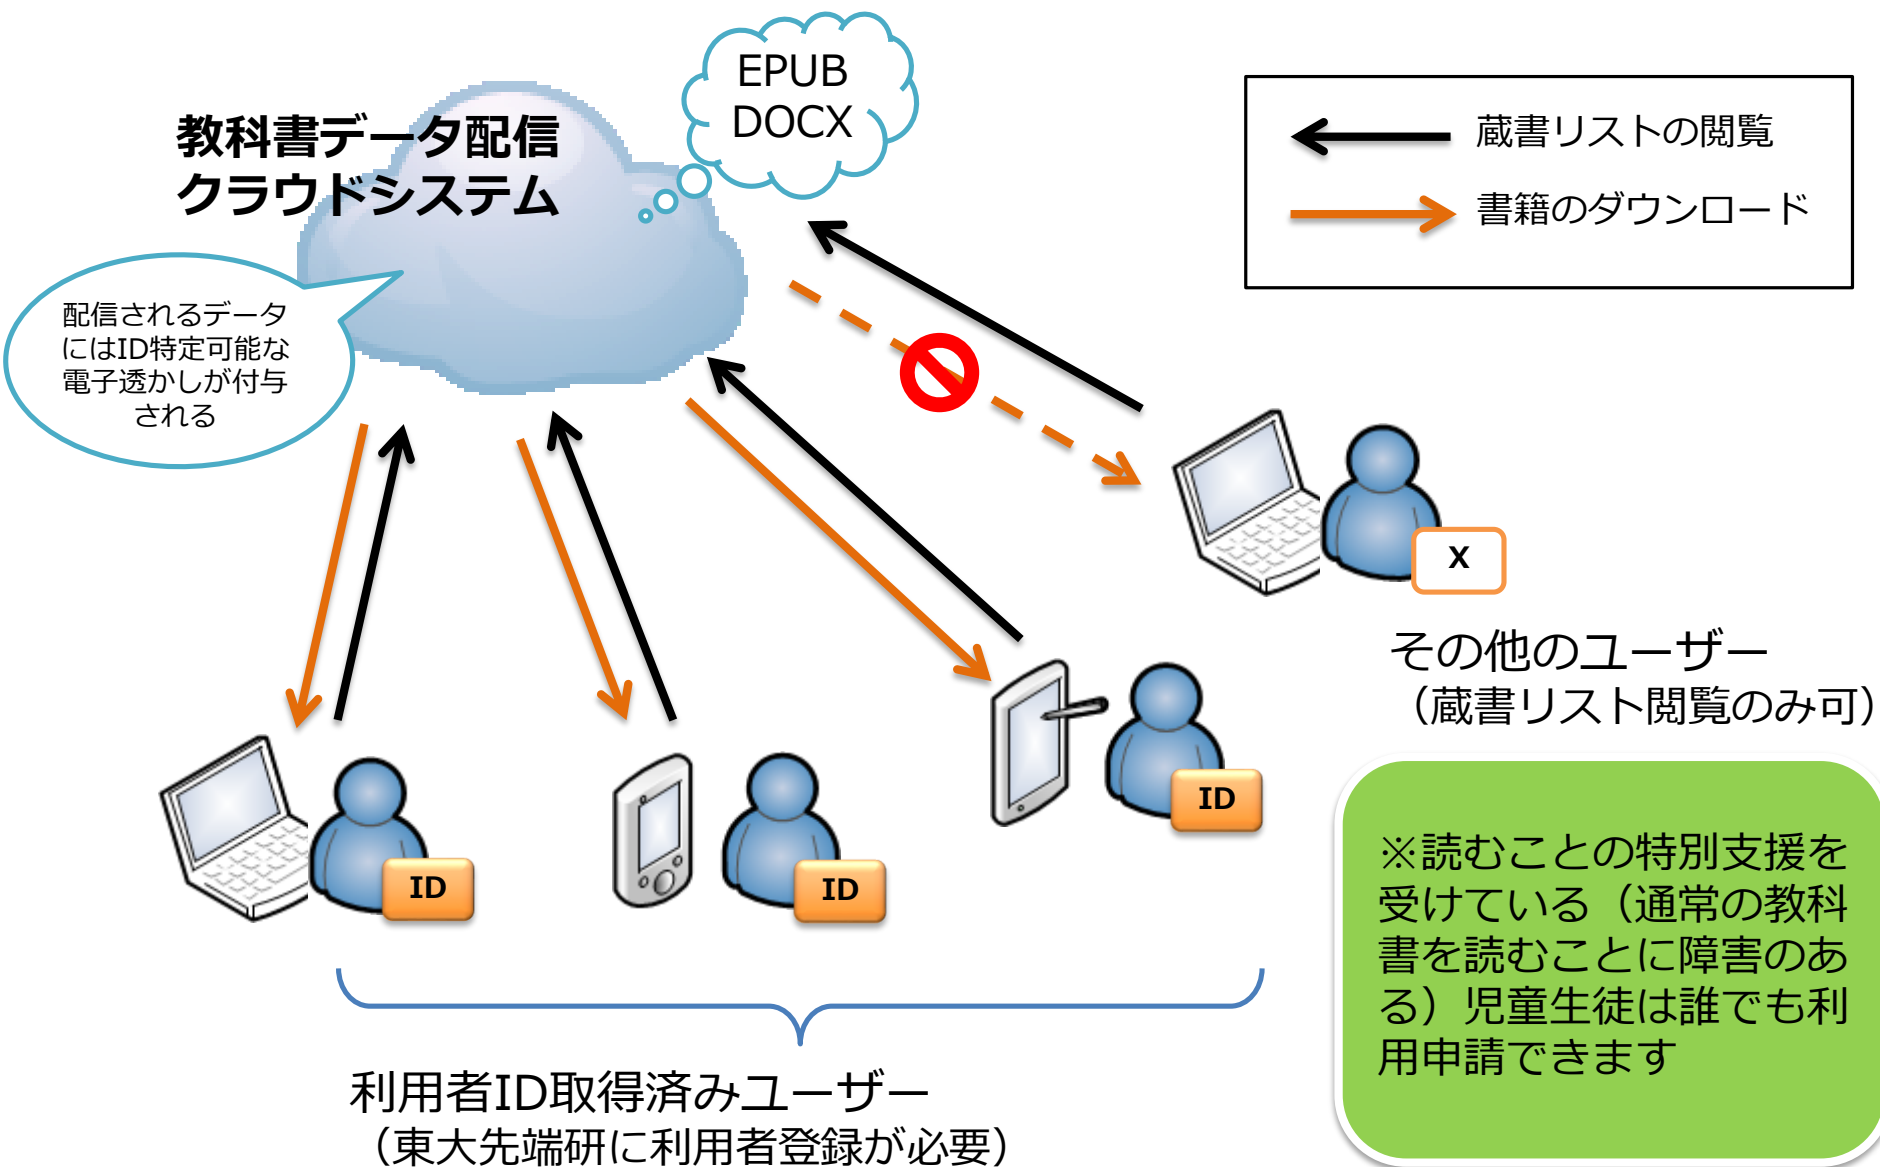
EPUB
DOCX

教科書データ配信
クラウドシステム

蔵書リストの閲覧

書籍のダウンロード

配信されるデータにはID特定可能な電子透かしが付与される

X

その他のユーザー
（蔵書リスト閲覧のみ可）

ID

ID

ID

※読むことの特別支援を受けている（通常の教科書を読むことに障害のある）児童生徒は誰でも利用申請できます

利用者ID取得済みユーザー
（東大先端研に利用者登録が必要）